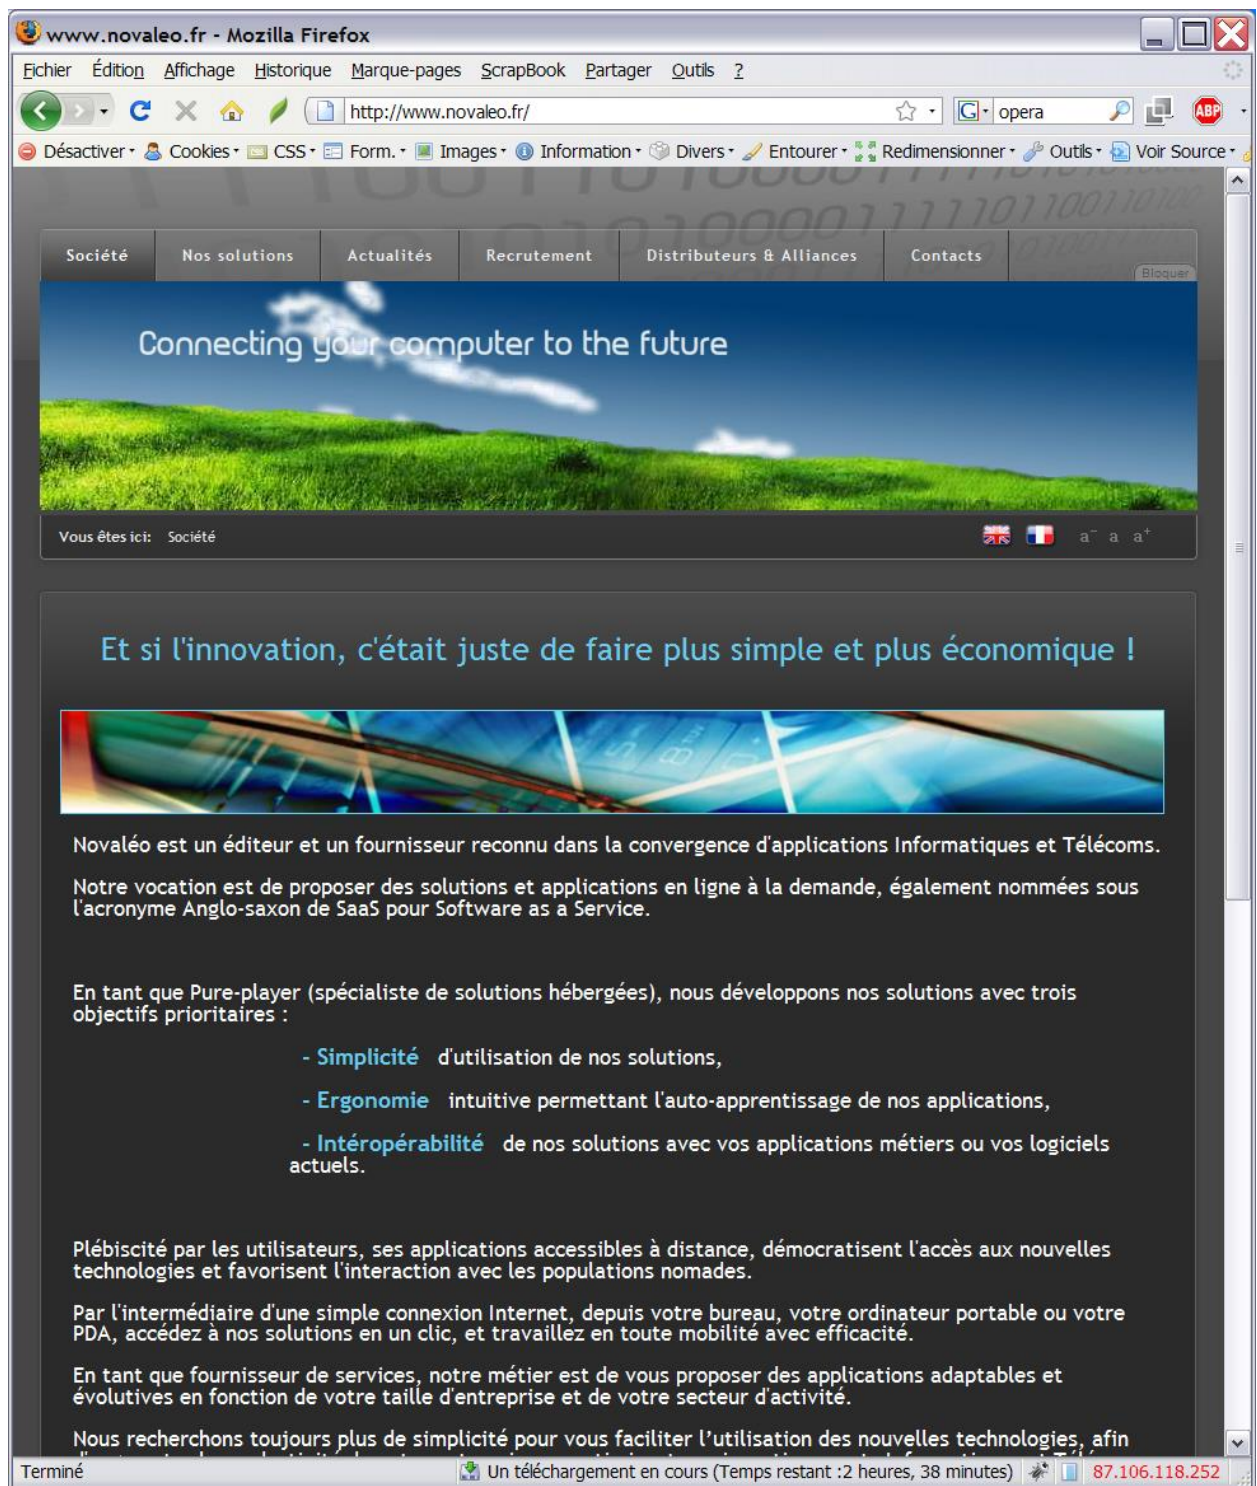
www.novaleo.fr - Mozilla Firefox

Fichier Édition Affichage Historique Marque-pages ScrapBook Partager Outils ?

http://www.novaleo.fr/

opera

Désactiver Cookies CSS Form. Images Information Divers Entourer Redimensionner Outils Voir Source

Société Nos solutions Actualités Recrutement Distributeurs & Alliances Contacts

Bloquer

Connecting your computer to the future

Vous êtes ici: Société

a⁻ a a⁺

Et si l'innovation, c'était juste de faire plus simple et plus économique !

Novaléo est un éditeur et un fournisseur reconnu dans la convergence d'applications Informatiques et Télécoms.

Notre vocation est de proposer des solutions et applications en ligne à la demande, également nommées sous l'acronyme Anglo-saxon de SaaS pour Software as a Service.

En tant que Pure-player (spécialiste de solutions hébergées), nous développons nos solutions avec trois objectifs prioritaires :

- Simplicité d'utilisation de nos solutions,

- Ergonomie intuitive permettant l'auto-apprentissage de nos applications,

- Intéropérabilité de nos solutions avec vos applications métiers ou vos logiciels actuels.

Plébiscité par les utilisateurs, ses applications accessibles à distance, démocratisent l'accès aux nouvelles technologies et favorisent l'interaction avec les populations nomades.

Par l'intermédiaire d'une simple connexion Internet, depuis votre bureau, votre ordinateur portable ou votre PDA, accédez à nos solutions en un clic, et travaillez en toute mobilité avec efficacité.

En tant que fournisseur de services, notre métier est de vous proposer des applications adaptables et évolutives en fonction de votre taille d'entreprise et de votre secteur d'activité.

Nous recherchons toujours plus de simplicité pour vous faciliter l'utilisation des nouvelles technologies, afin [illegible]

Terminé

Un téléchargement en cours (Temps restant :2 heures, 38 minutes)

87.106.118.252